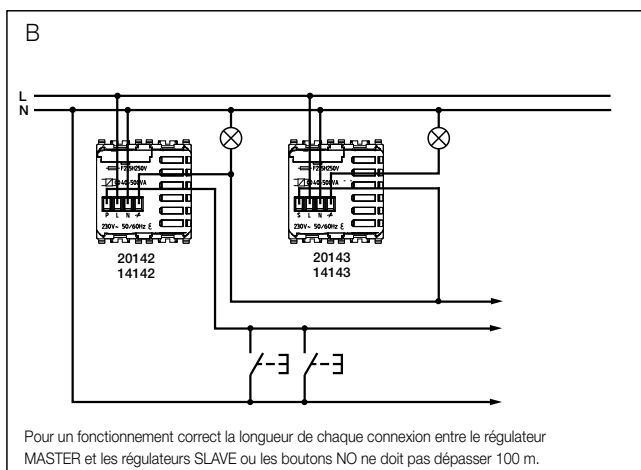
B

L
N

F2.5H250V
40-500VA
P L N
230V~ 50/60Hz

20142
14142

F2.5H250V
40-500VA
S L N
230V~ 50/60Hz

20143
14143

Pour un fonctionnement correct la longueur de chaque connexion entre le régulateur MASTER et les régulateurs SLAVE ou les boutons NO ne doit pas dépasser 100 m.